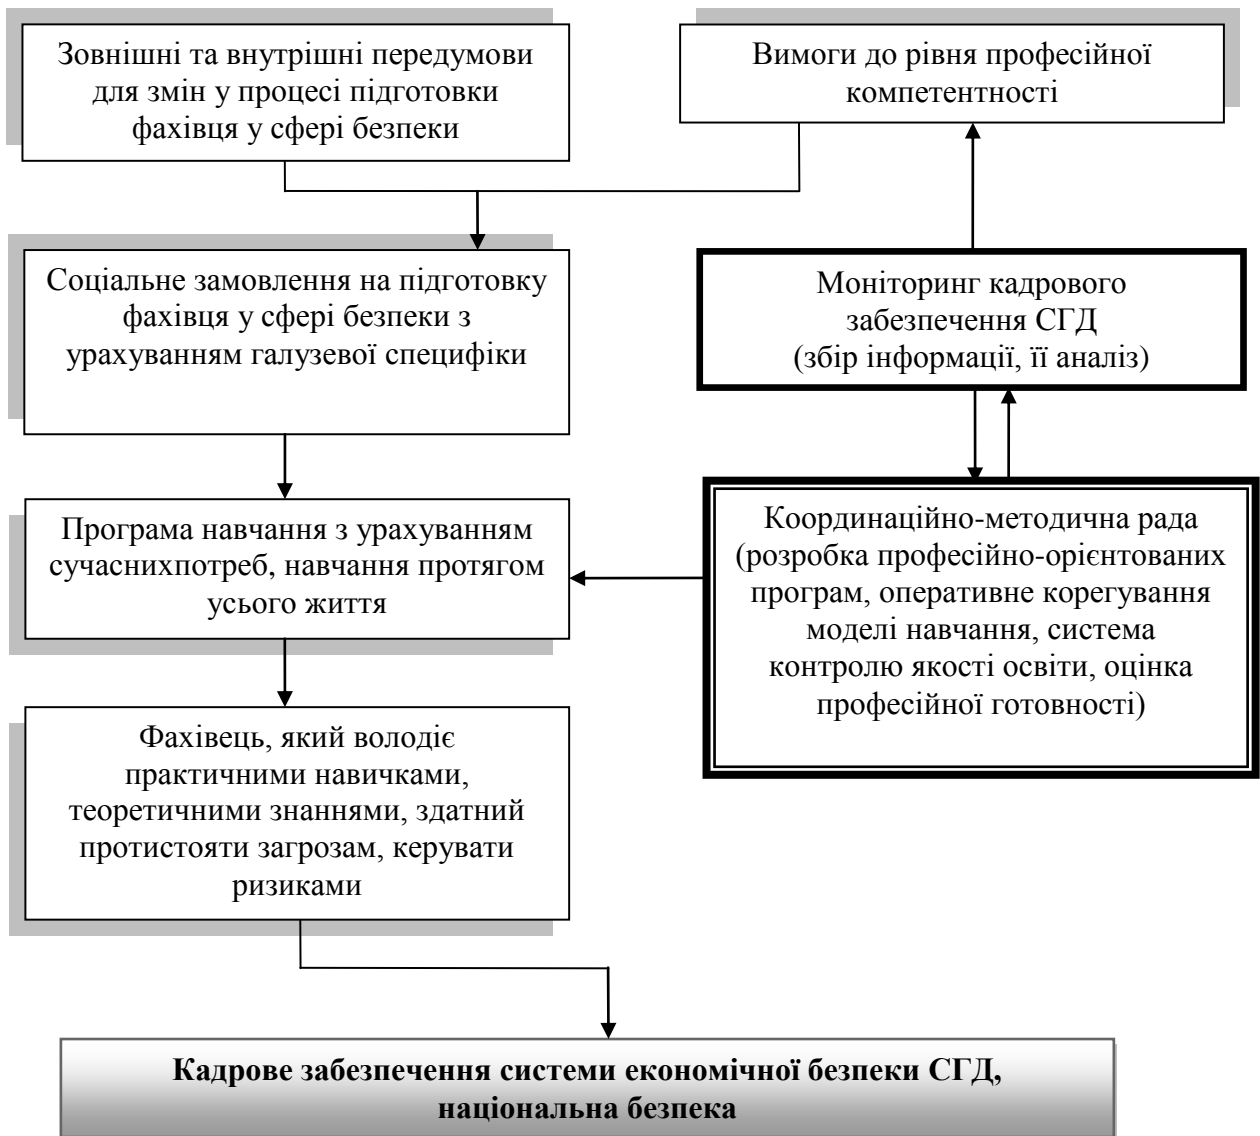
Зовнішні та внутрішні передумови для змін у процесі підготовки фахівця у сфері безпеки

Вимоги до рівня професійної компетентності

Соціальне замовлення на підготовку фахівця у сфері безпеки з урахуванням галузевої специфіки

Моніторинг кадрового забезпечення СГД (збір інформації, її аналіз)

Програма навчання з урахуванням сучаснихпотреб, навчання протягом усього життя

Координаційно-методична рада (розробка професійно-орієнтованих програм, оперативне корегування моделі навчання, система контролю якості освіти, оцінка професійної готовності)

Фахівець, який володіє практичними навичками, теоретичними знаннями, здатний протистояти загрозам, керувати ризиками

**Кадрове забезпечення системи економічної безпеки СГД, національна безпека**